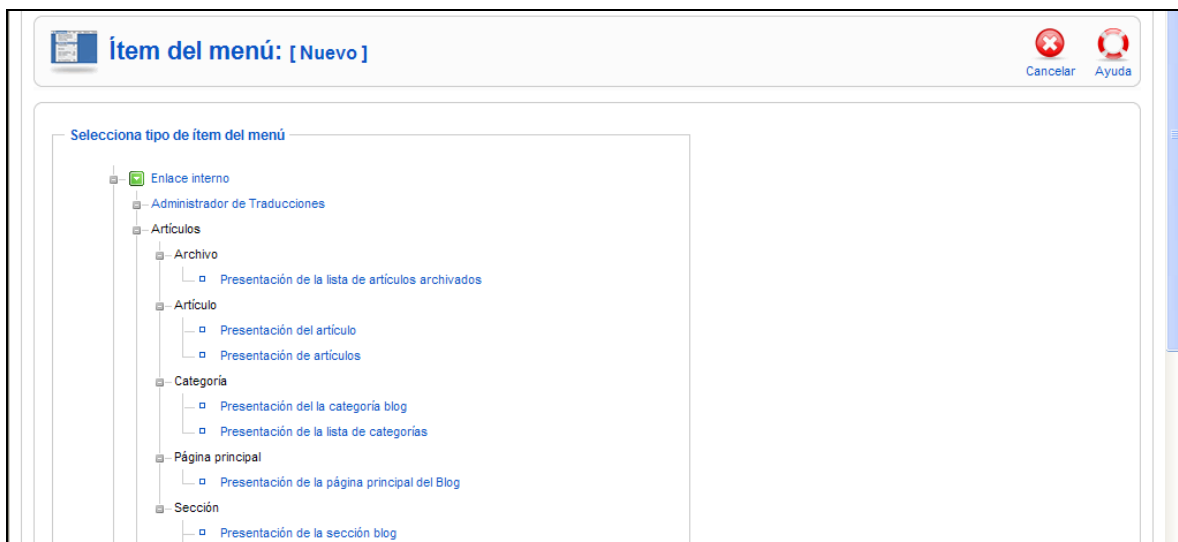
Ítem del menú: [ Nuevo ]

Cancelar Ayuda

Selecciona tipo de ítem del menú

Enlace interno
Administrador de Traducciones
Artículos
Archivo
Presentación de la lista de artículos archivados
Artículo
Presentación del artículo
Presentación de artículos
Categoría
Presentación del la categoría blog
Presentación de la lista de categorías
Página principal
Presentación de la página principal del Blog
Sección
Presentación de la sección blog